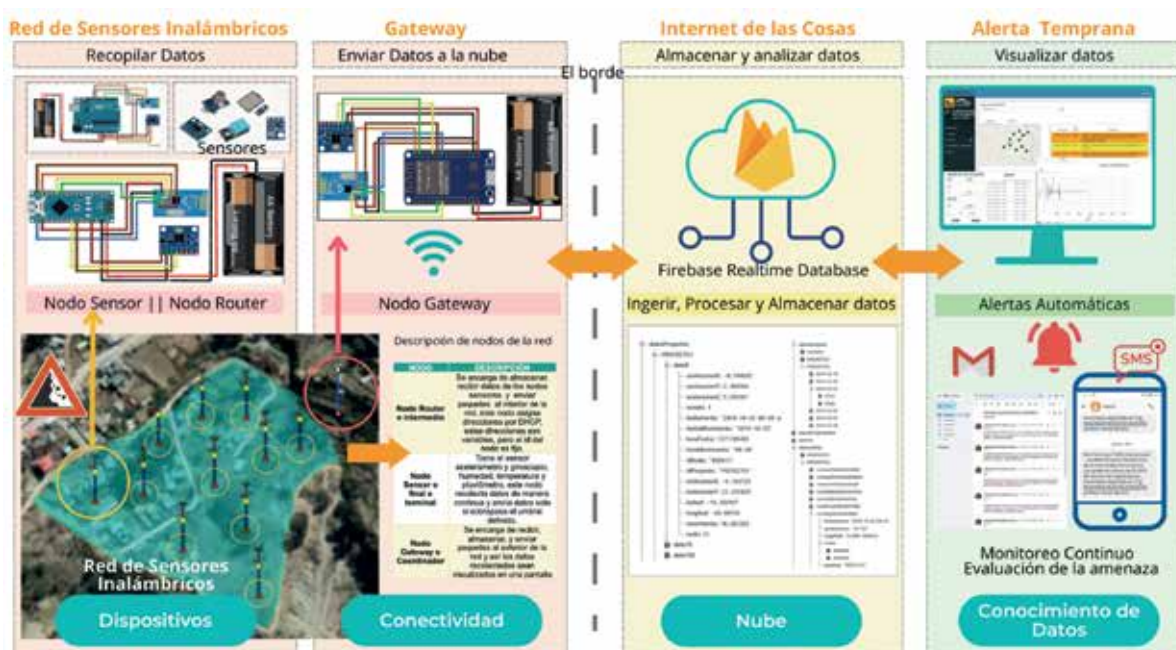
Red de Sensores Inalámbricos

Recopilar Datos

Sensores

Nodo Sensor || Nodo Router

Red de Sensores Inalámbricos

Dispositivos

Gateway

Enviar Datos a la nube

Nodo Gateway

Descripción de nodos de la red

| NODO | DESCRIPCIÓN |
|---|---|
| Nodo Router o intermedio | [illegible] |
| Nodo Sensor o final o terminal | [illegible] |
| Nodo Gateway o Coordinador | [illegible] |

Conectividad

El borde

Internet de las Cosas

Almacenar y analizar datos

Firebase Realtime Database

Ingerir, Procesar y Almacenar datos

Nube

Alerta Temprana

Visualizar datos

Alertas Automáticas

SMS

Monitoreo Continuo
Evaluación de la amenaza

Conocimiento de Datos